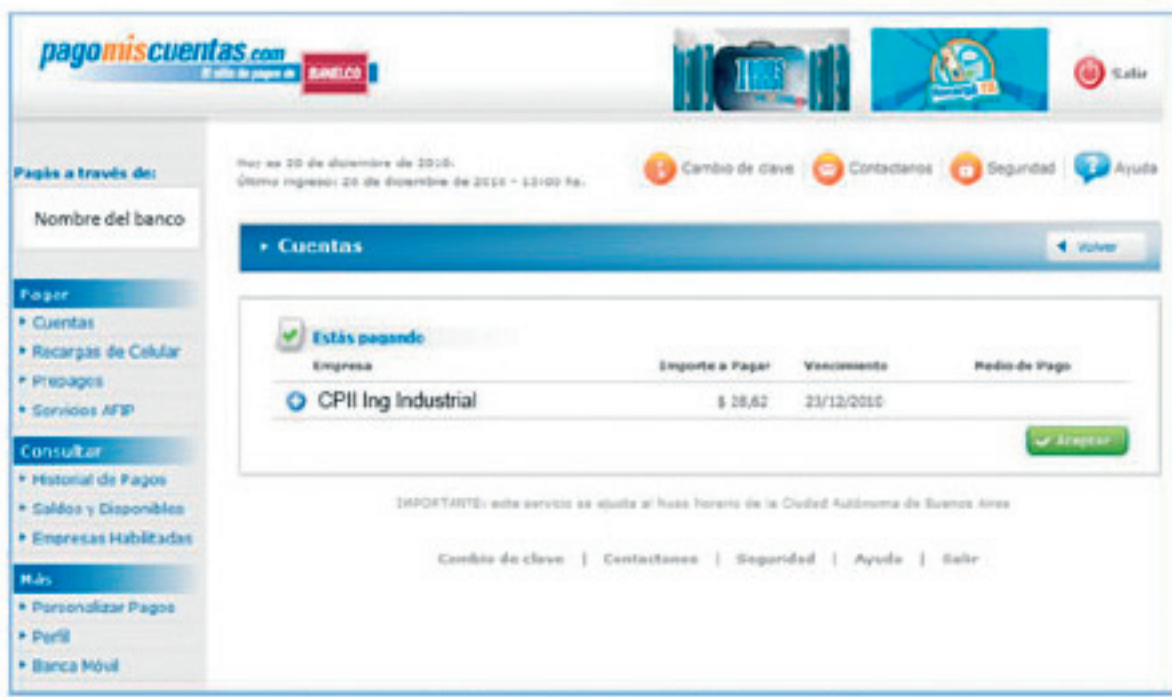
pagomiscuentas.com
El sitio de pagos de BANELCO

Salir

Pagás a través de:

Nombre del banco

Hoy es 20 de diciembre de 2010.
Último ingreso: 20 de diciembre de 2010 - 12:00 hs.

Cambio de clave | Contactanos | Seguridad | Ayuda

• Cuentas

Volver

Pagar
• Cuentas
• Recargas de Celular
• Prepagos
• Servicios AFIP

Consultar
• Historial de Pagos
• Saldos y Disponibles
• Empresas Habilitadas

Más
• Personalizar Pagos
• Perfil
• Banca Móvil

Estás pagando

| Empresa | Importe a Pagar | Vencimiento | Medio de Pago |
|---|---|---|---|
| CPII Ing Industrial | $ 28,62 | 23/12/2010 | |

Aceptar

IMPORTANTE: este servicio se ajusta al huso horario de la Ciudad Autónoma de Buenos Aires

Cambio de clave | Contactanos | Seguridad | Ayuda | Salir